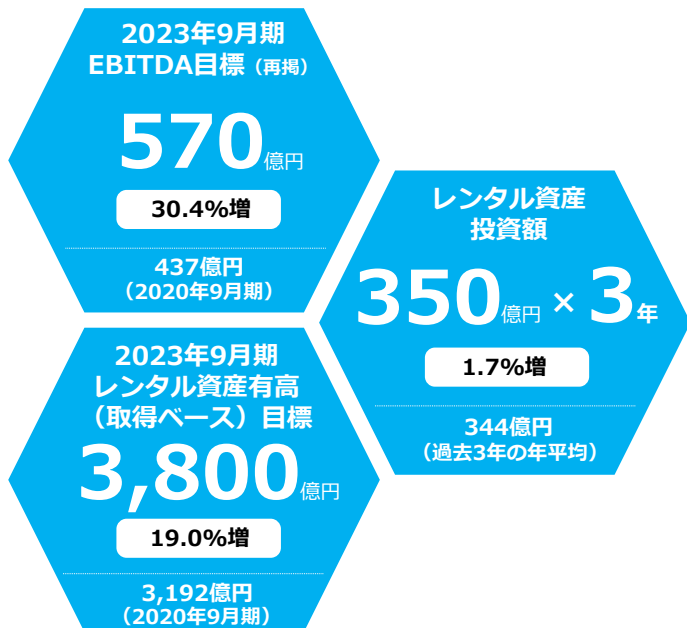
2023年9月期
EBITDA目標（再掲）

570億円

30.4%増

437億円
（2020年9月期）

レンタル資産
投資額

350億円 × 3年

1.7%増

344億円
（過去3年の年平均）

2023年9月期
レンタル資産有高
（取得ベース）目標

3,800億円

19.0%増

3,192億円
（2020年9月期）